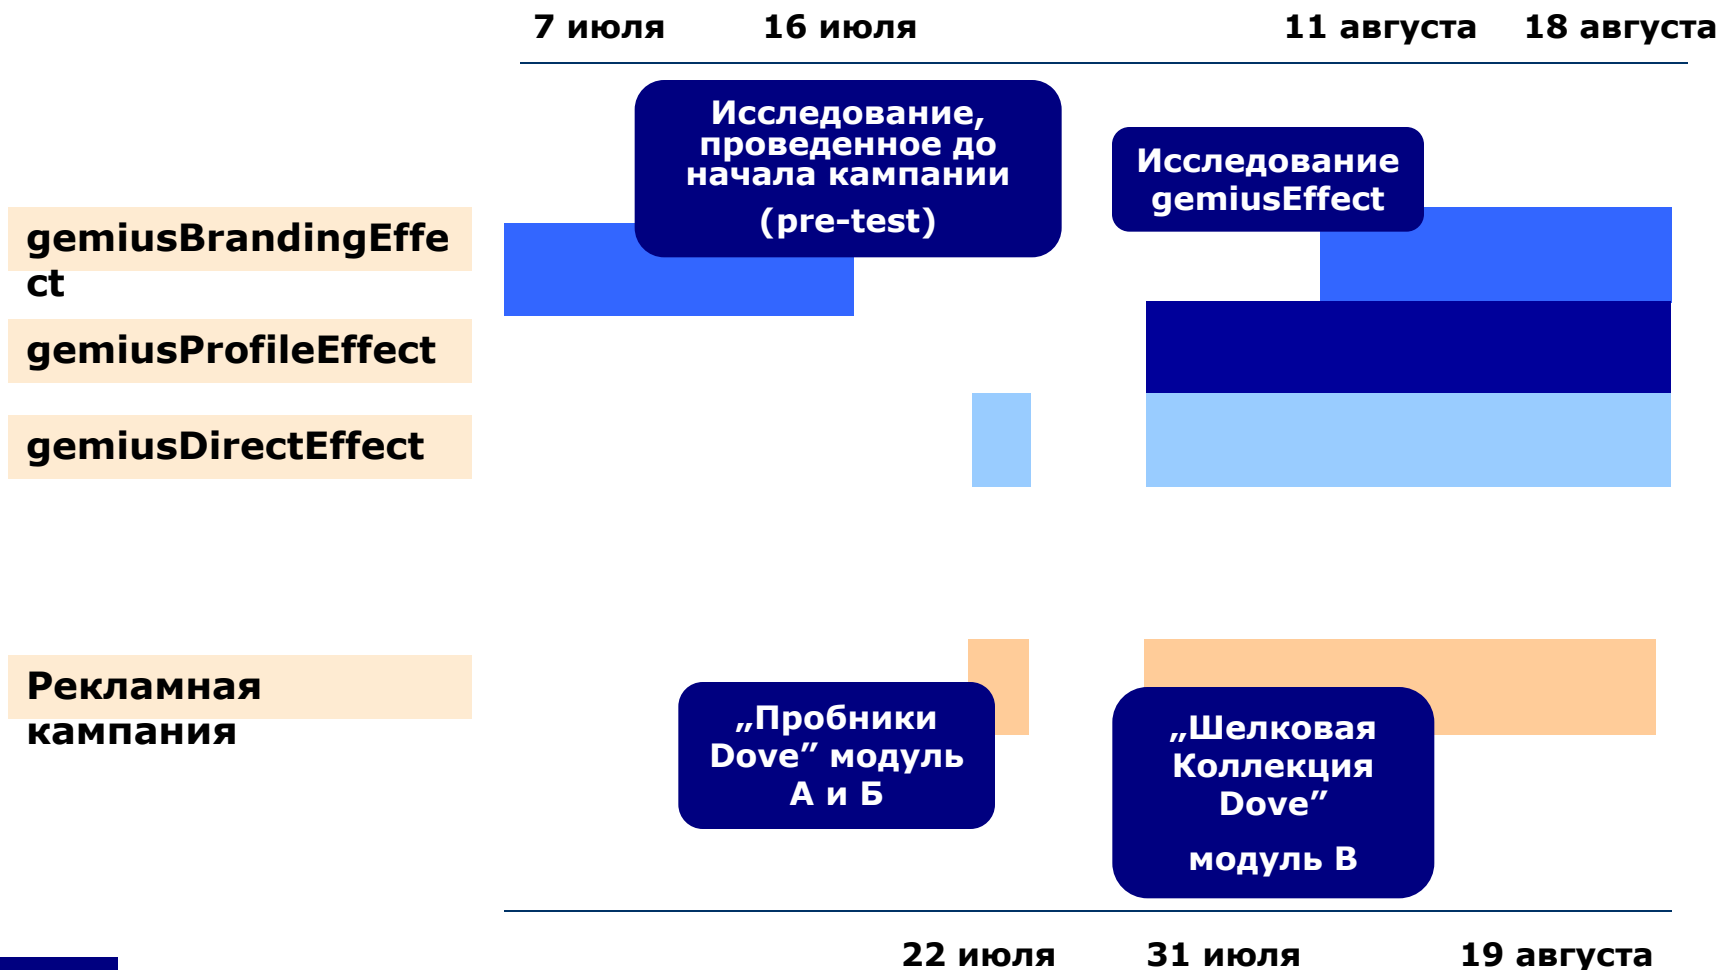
7 июля 16 июля 11 августа 18 августа

Исследование, проведенное до начала кампании

(pre-test)

Исследование gemiusEffect

gemiusBrandingEffect

gemiusProfileEffect

gemiusDirectEffect

Рекламная кампания

„Пробники Dove” модуль А и Б

„Шелковая Коллекция Dove”

модуль В

22 июля 31 июля 19 августа